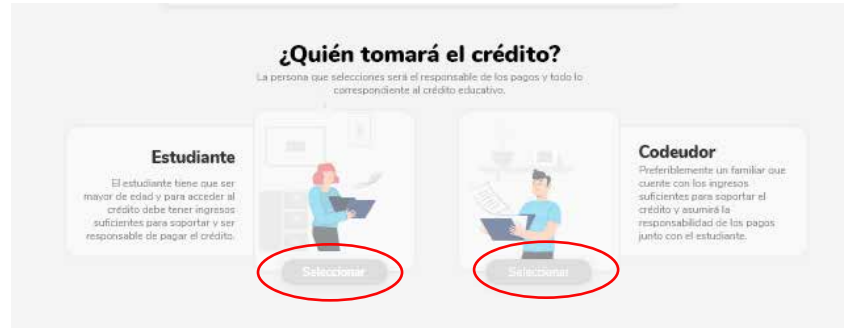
¿Quién tomará el crédito?
La persona que selecciones será el responsable de los pagos y todo lo correspondiente al crédito educativo.

Estudiante
El estudiante tiene que ser mayor de edad y para acceder al crédito debe tener ingresos suficientes para soportar y ser responsable de pagar el crédito.

Seleccionar

Seleccionar

Codeudor
Preferiblemente un familiar que cuente con los ingresos suficientes para soportar el crédito y asumirá la responsabilidad de los pagos junto con el estudiante.